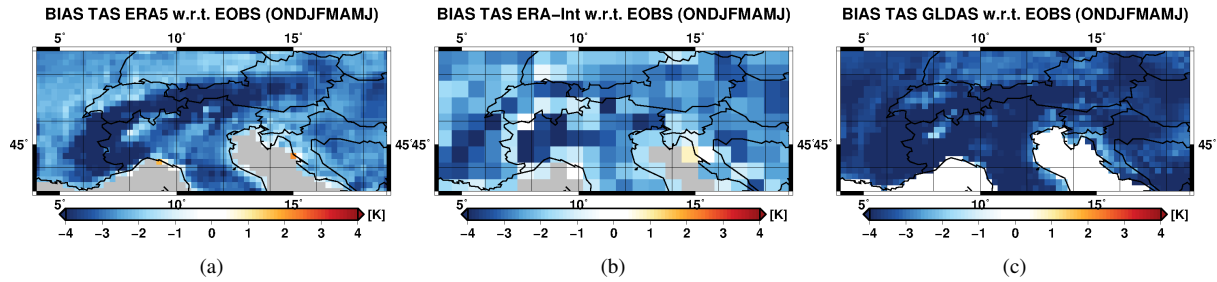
BIAS TAS ERA5 w.r.t. EOBS (ONDJFMAMJ)

5° 10° 15°

45° 45°

5° 10° 15°

[K]

−4 −3 −2 −1 0 1 2 3 4

(a)

BIAS TAS ERA−Int w.r.t. EOBS (ONDJFMAMJ)

5° 10° 15°

45° 45°

5° 10° 15°

[K]

−4 −3 −2 −1 0 1 2 3 4

(b)

BIAS TAS GLDAS w.r.t. EOBS (ONDJFMAMJ)

5° 10° 15°

45° 45°

5° 10° 15°

[K]

−4 −3 −2 −1 0 1 2 3 4

(c)